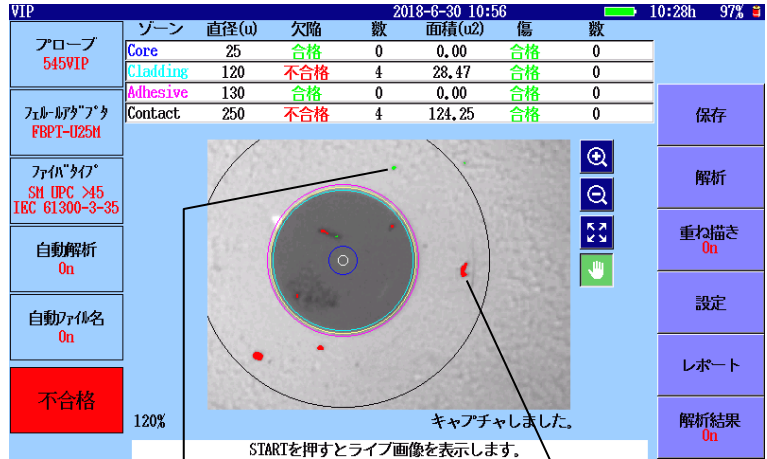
VIP 2018-6-30 10:56 10:28h 97%

プローブ
545VIP

フェルールアダプタ
FBPT-U25M

ファイバタイプ
SM UPC >45
IEC 61300-3-35

自動解析
On

自動ファイル名
On

不合格

| ゾーン | 直径(u) | 欠陥 | 数 | 面積(u2) | 傷 | 数 |
|---|---|---|---|---|---|---|
| Core | 25 | 合格 | 0 | 0.00 | 合格 | 0 |
| Cladding | 120 | 不合格 | 4 | 28.47 | 合格 | 0 |
| Adhesive | 130 | 合格 | 0 | 0.00 | 合格 | 0 |
| Contact | 250 | 不合格 | 4 | 124.25 | 合格 | 0 |

120%
キャプチャしました。
STARTを押すとライブ画像を表示します。

保存
解析
重ね描き
On
設定
レポート
解析結果
On